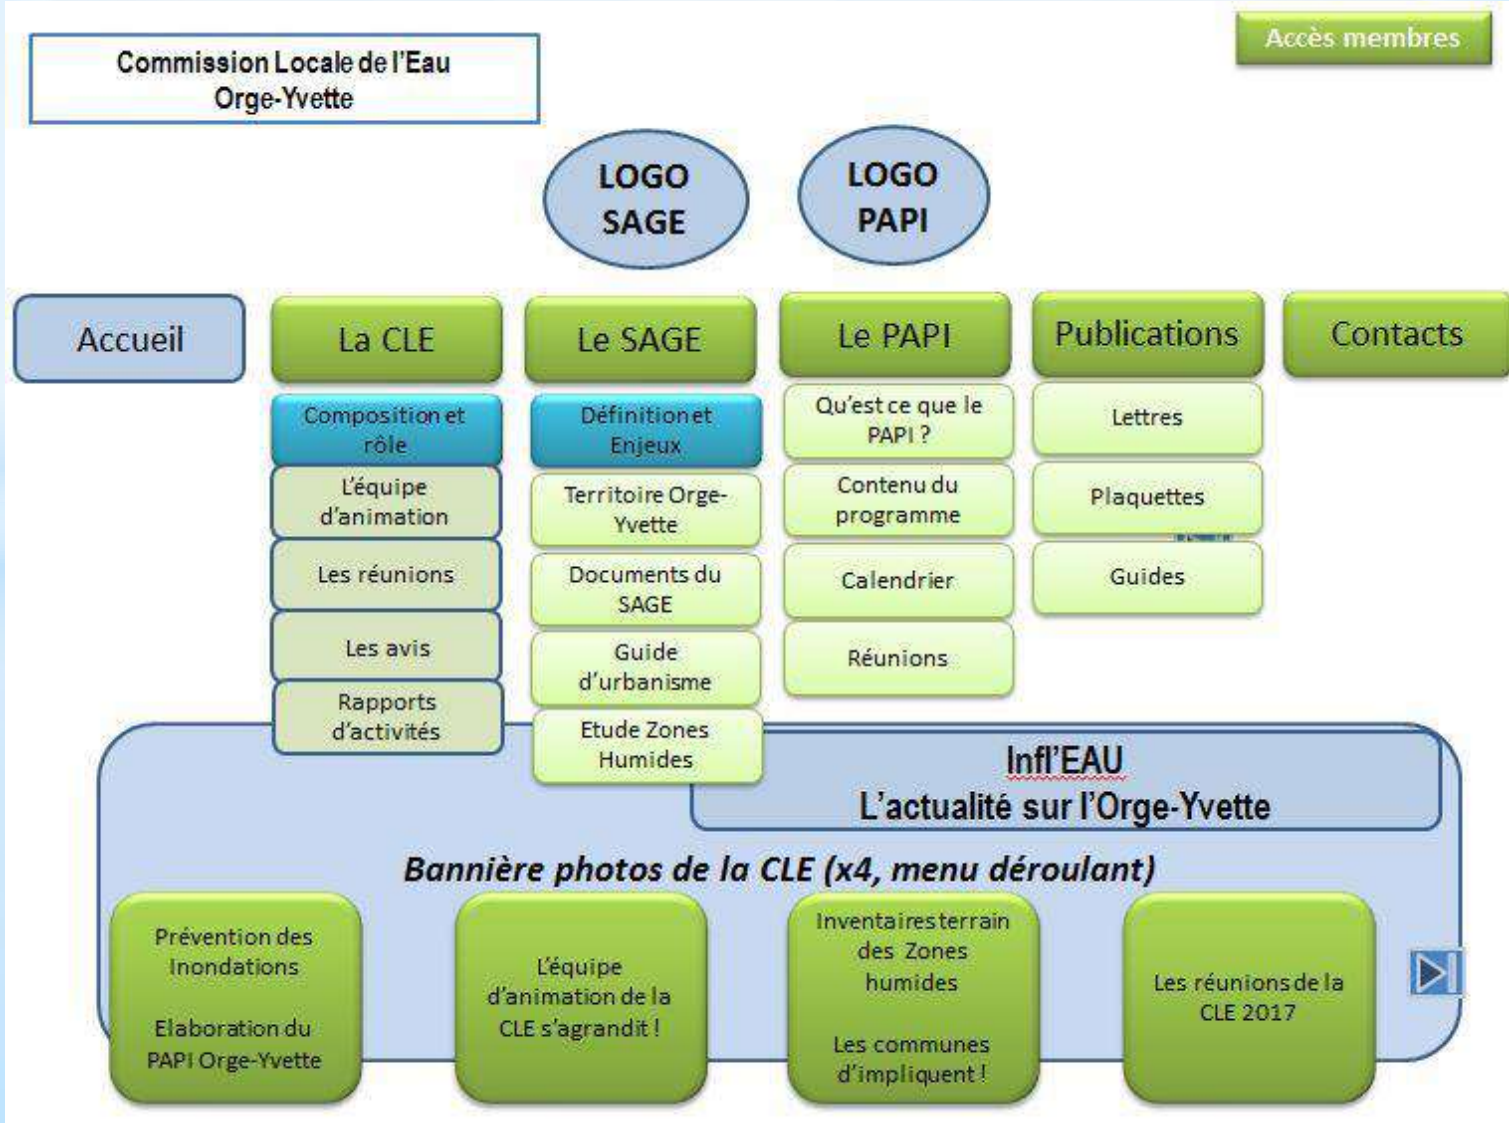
Commission Locale de l'Eau Orge-Yvette

Accès membres

LOGO SAGE

LOGO PAPI

Accueil

La CLE

Composition et rôle

L'équipe d'animation

Les réunions

Les avis

Rapports d'activités

Le SAGE

Définition et Enjeux

Territoire Orge-Yvette

Documents du SAGE

Guide d'urbanisme

Etude Zones Humides

Le PAPI

Qu'est ce que le PAPI ?

Contenu du programme

Calendrier

Réunions

Publications

Lettres

Plaquettes

Guides

Contacts

Infl'EAU
L'actualité sur l'Orge-Yvette

Bannière photos de la CLE (x4, menu déroulant)

Prévention des Inondations

Elaboration du PAPI Orge-Yvette

L'équipe d'animation de la CLE s'agrandit !

Inventaires terrain des Zones humides

Les communes d'impliquent !

Les réunions de la CLE 2017